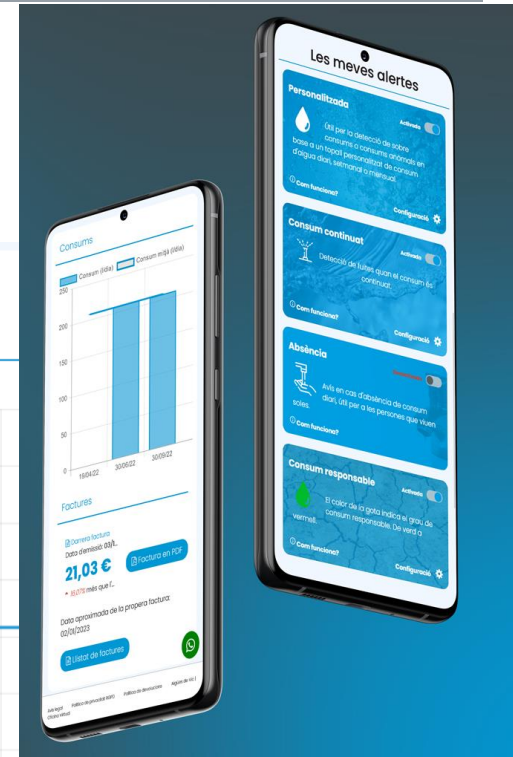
Les meves alertes

Personalitzada
Activada
Útil per la detecció de sobre consums o consums anòmals en base a un topall personalitzat de consum d'aigua diari, setmanal o mensual.
Com funciona?
Configuració

Consum continuat
Activada
Detecció de fuites quan el consum és continuat.
Com funciona?
Configuració

Absència
Avís en cas d'absència de consum diari. Útil per a les persones que viuen soles.
Com funciona?

Consum responsable
Activada
El color de la gota indica el grau de consum responsable. De verd a vermell.
Com funciona?
Configuració

Consums
Consum (l/dia) Consum mitjà (l/dia)
250
200
150
100
50
0
18/04/22 30/06/22 30/09/22

Factures
Darrera factura
Data d'emissió: 03/1...
21,03 €
Factura en PDF
• 39,07€ més que l'...
Data aproximada de la propera factura: 02/01/2023
Llistat de factures

Avís legal Política de privacitat (RGPD) Política de devolucions Regles de joc / Oficina virtual